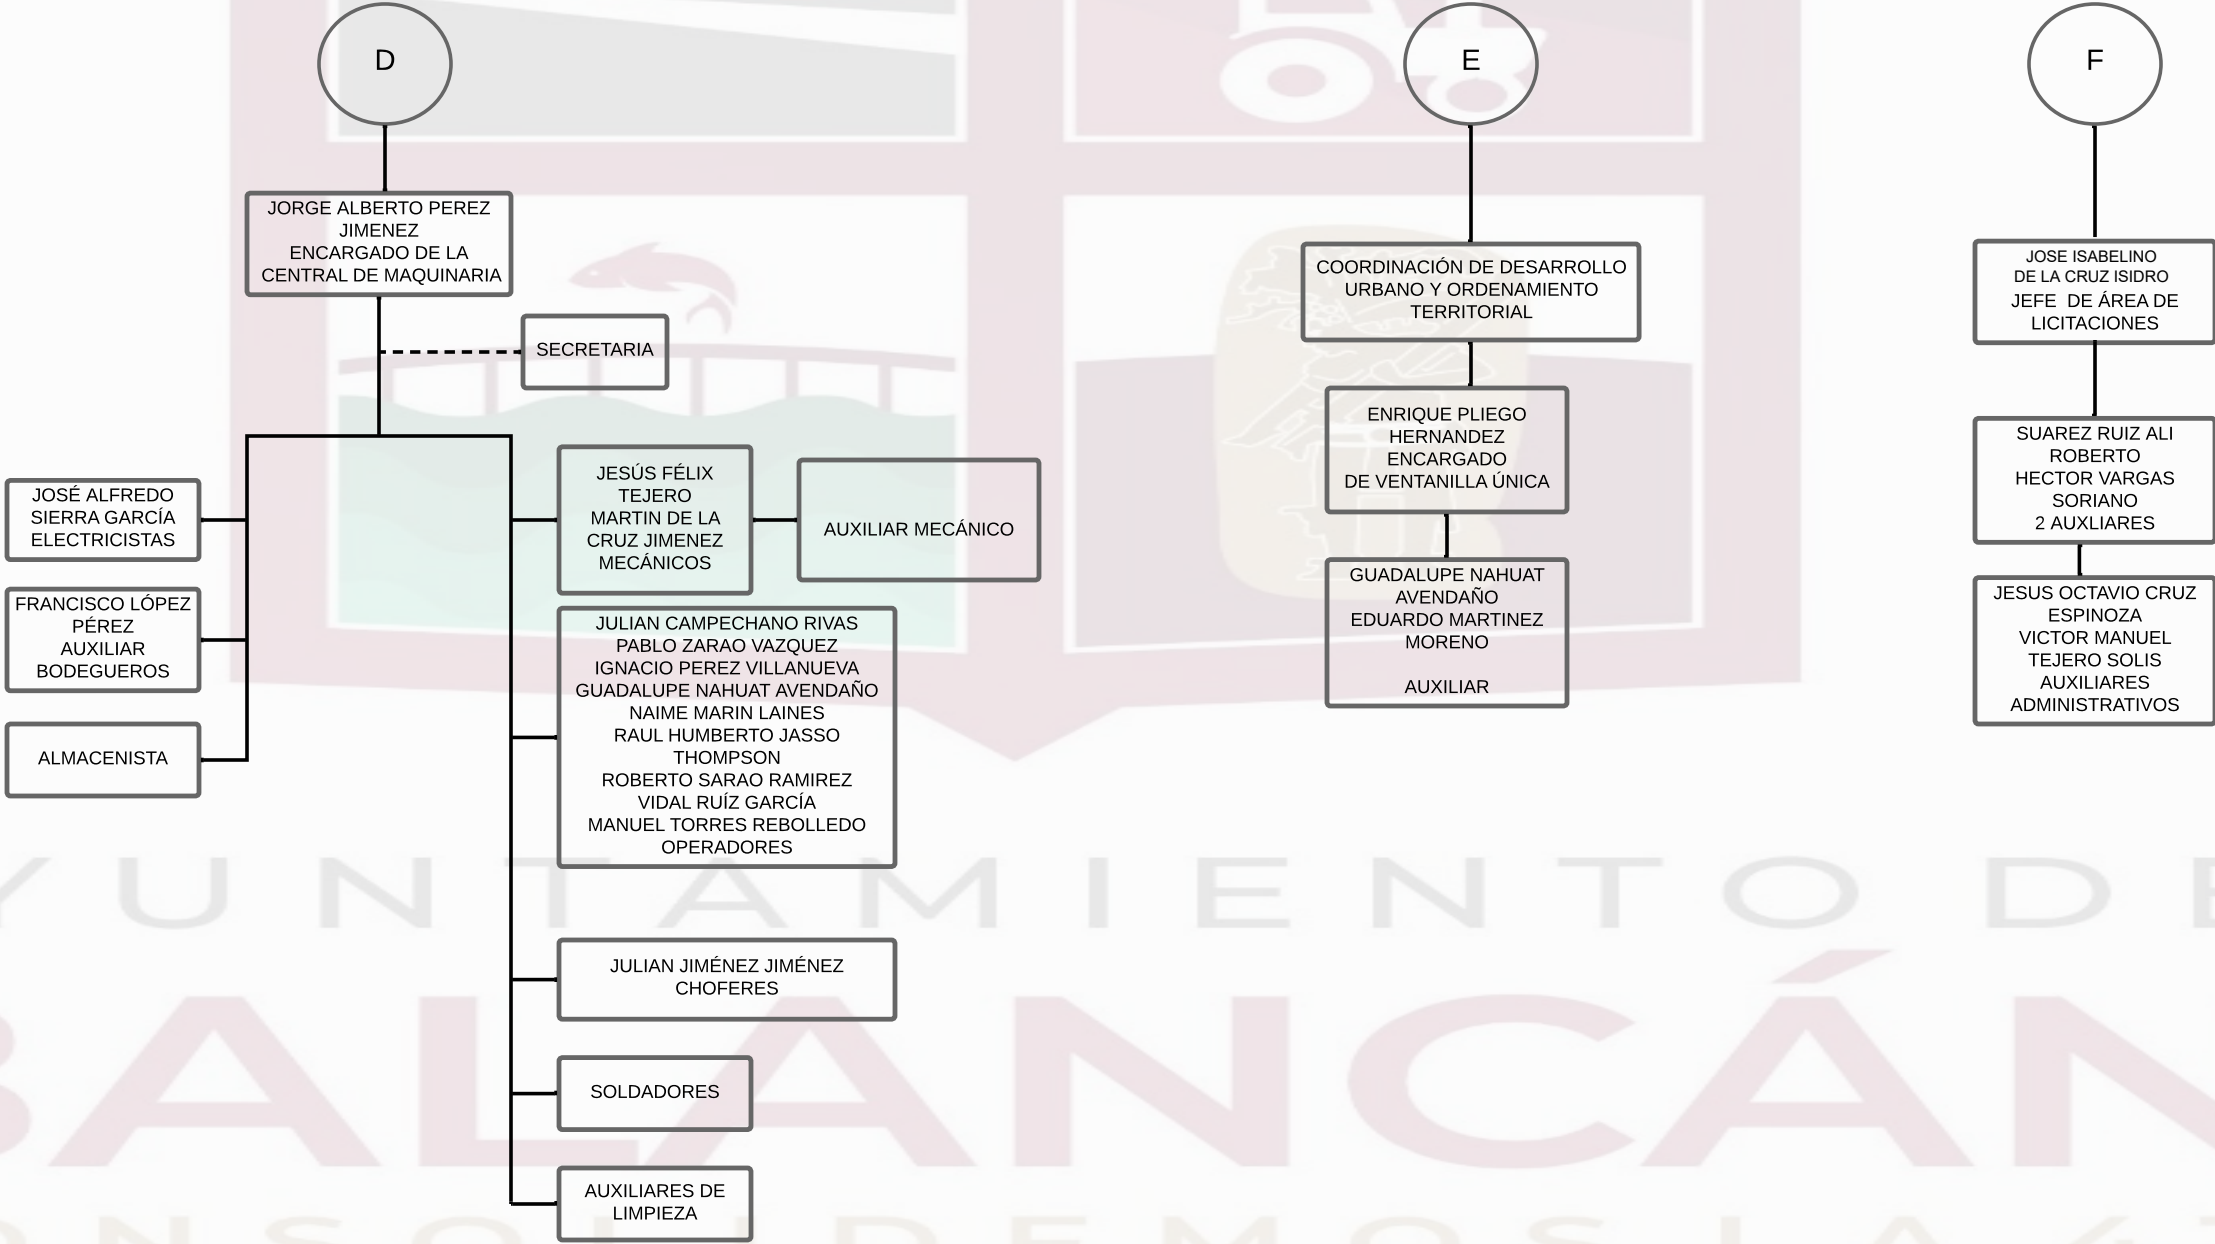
D

JORGE ALBERTO PEREZ JIMENEZ
ENCARGADO DE LA CENTRAL DE MAQUINARIA

SECRETARIA

JOSÉ ALFREDO SIERRA GARCÍA
ELECTRICISTAS

FRANCISCO LÓPEZ PÉREZ
AUXILIAR
BODEGUEROS

ALMACENISTA

JESÚS FÉLIX TEJERO
MARTIN DE LA CRUZ JIMENEZ
MECÁNICOS

AUXILIAR MECÁNICO

JULIAN CAMPECHANO RIVAS
PABLO ZARAO VAZQUEZ
IGNACIO PEREZ VILLANUEVA
GUADALUPE NAHUAT AVENDAÑO
NAIME MARIN LAINES
RAUL HUMBERTO JASSO THOMPSON
ROBERTO SARAO RAMIREZ
VIDAL RUÍZ GARCÍA
MANUEL TORRES REBOLLEDO
OPERADORES

JULIAN JIMÉNEZ JIMÉNEZ
CHOFERES

SOLDADORES

AUXILIARES DE LIMPIEZA

E

COORDINACIÓN DE DESARROLLO URBANO Y ORDENAMIENTO TERRITORIAL

ENRIQUE PLIEGO HERNANDEZ
ENCARGADO
DE VENTANILLA ÚNICA

GUADALUPE NAHUAT AVENDAÑO
EDUARDO MARTINEZ MORENO

AUXILIAR

F

JOSE ISABELINO DE LA CRUZ ISIDRO
JEFE DE ÁREA DE LICITACIONES

SUAREZ RUIZ ALI ROBERTO
HECTOR VARGAS SORIANO
2 AUXLIARES

JESUS OCTAVIO CRUZ ESPINOZA
VICTOR MANUEL TEJERO SOLIS
AUXILIARES ADMINISTRATIVOS

YUNTAMIENTO DE
BALANCÁN